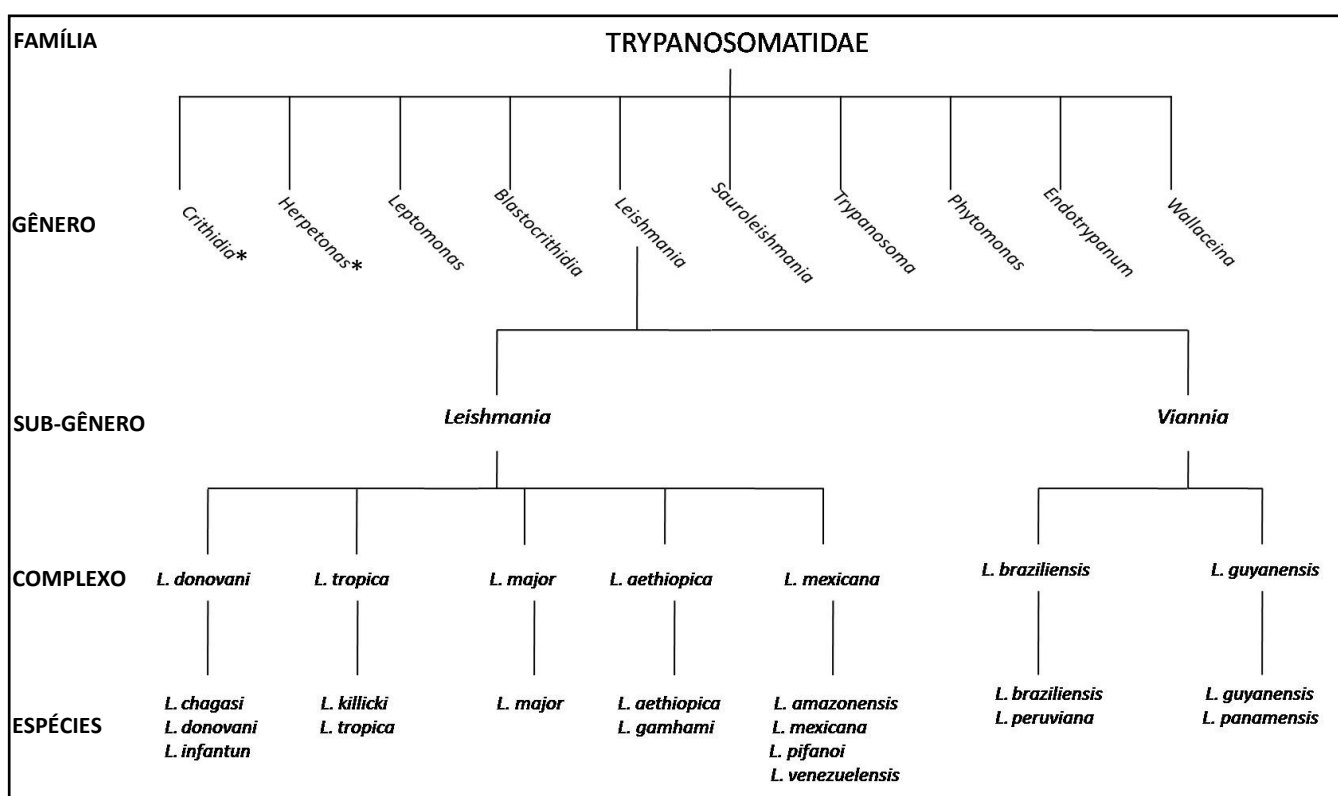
FAMÍLIA
TRYPANOSOMATIDAE

GÊNERO
Crithidia*
Herpetonas*
Leptomonas
Blastocrithidia
Leishmania
Sauroleishmania
Trypanosoma
Phytomonas
Endotrypanum
Wallaceina

SUB-GÊNERO
Leishmania
Viannia

COMPLEXO
L. donovani
L. tropica
L. major
L. aethiopica
L. mexicana
L. braziliensis
L. guyanensis

ESPÉCIES
L. chagasi
L. donovani
L. infantun

L. killicki
L. tropica

L. major

L. aethiopica
L. gamhami

L. amazonensis
L. mexicana
L. pifanoi
L. venezuelensis

L. braziliensis
L. peruviana

L. guyanensis
L. panamensis